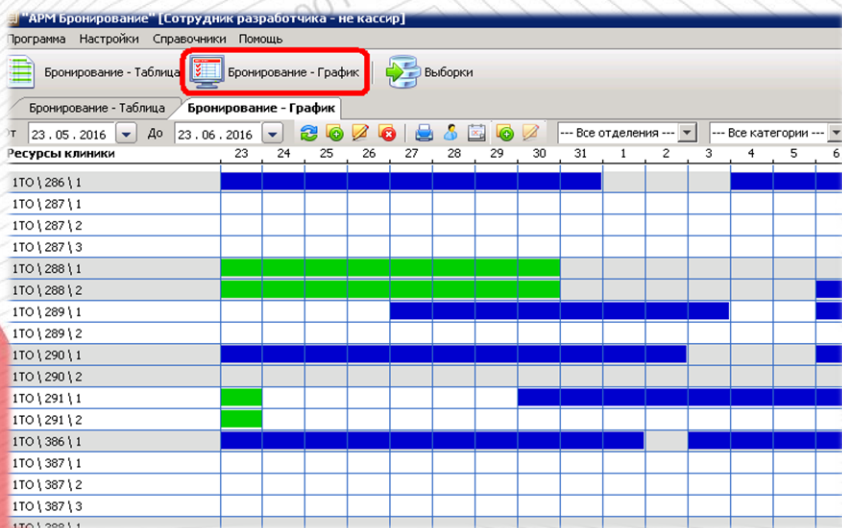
"АРМ Бронирование" [Сотрудник разработчика - не кассир]

Программа Настройки Справочники Помощь

Бронирование - Таблица | Бронирование - График | Выборки

Бронирование - Таблица | Бронирование - График

От 23 . 05 . 2016 До 23 . 06 . 2016 --- Все отделения --- --- Все категории ---

| Ресурсы клиники | 23 | 24 | 25 | 26 | 27 | 28 | 29 | 30 | 31 | 1 | 2 | 3 | 4 | 5 | 6 |
|---|---|---|---|---|---|---|---|---|---|---|---|---|---|---|---|
| 1ТО \ 286 \ 1 | | | | | | | | | | | | | | | |
| 1ТО \ 287 \ 1 | | | | | | | | | | | | | | | |
| 1ТО \ 287 \ 2 | | | | | | | | | | | | | | | |
| 1ТО \ 287 \ 3 | | | | | | | | | | | | | | | |
| 1ТО \ 288 \ 1 | | | | | | | | | | | | | | | |
| 1ТО \ 288 \ 2 | | | | | | | | | | | | | | | |
| 1ТО \ 289 \ 1 | | | | | | | | | | | | | | | |
| 1ТО \ 289 \ 2 | | | | | | | | | | | | | | | |
| 1ТО \ 290 \ 1 | | | | | | | | | | | | | | | |
| 1ТО \ 290 \ 2 | | | | | | | | | | | | | | | |
| 1ТО \ 291 \ 1 | | | | | | | | | | | | | | | |
| 1ТО \ 291 \ 2 | | | | | | | | | | | | | | | |
| 1ТО \ 386 \ 1 | | | | | | | | | | | | | | | |
| 1ТО \ 387 \ 1 | | | | | | | | | | | | | | | |
| 1ТО \ 387 \ 2 | | | | | | | | | | | | | | | |
| 1ТО \ 387 \ 3 | | | | | | | | | | | | | | | |